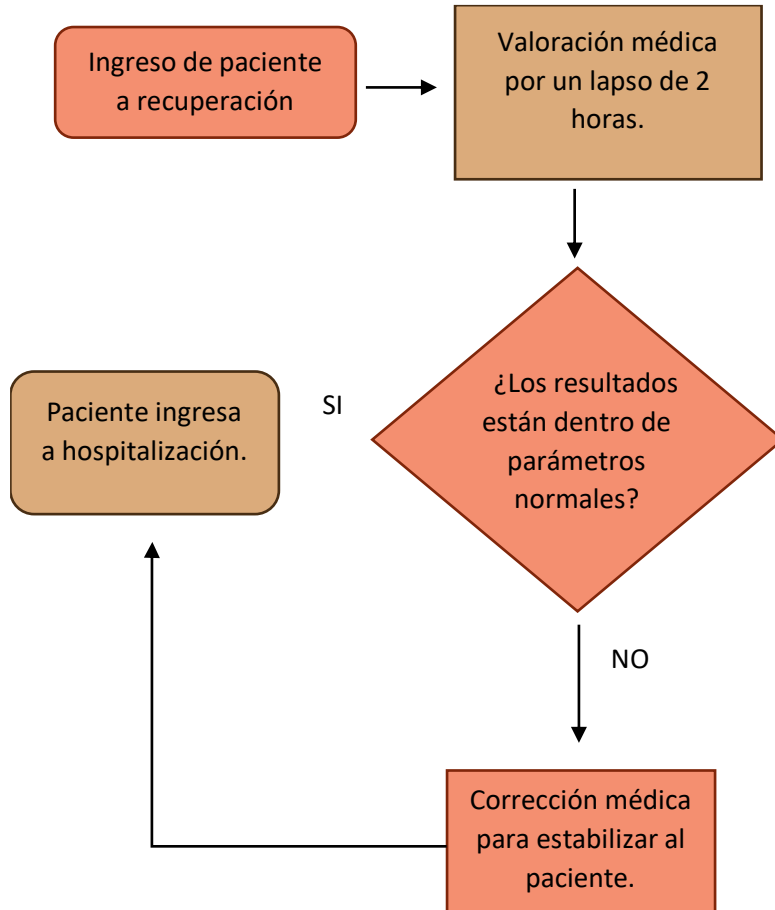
Ingreso de paciente a recuperación

Valoración médica por un lapso de 2 horas.

¿Los resultados están dentro de parámetros normales?

SI

Paciente ingresa a hospitalización.

NO

Corrección médica para estabilizar al paciente.